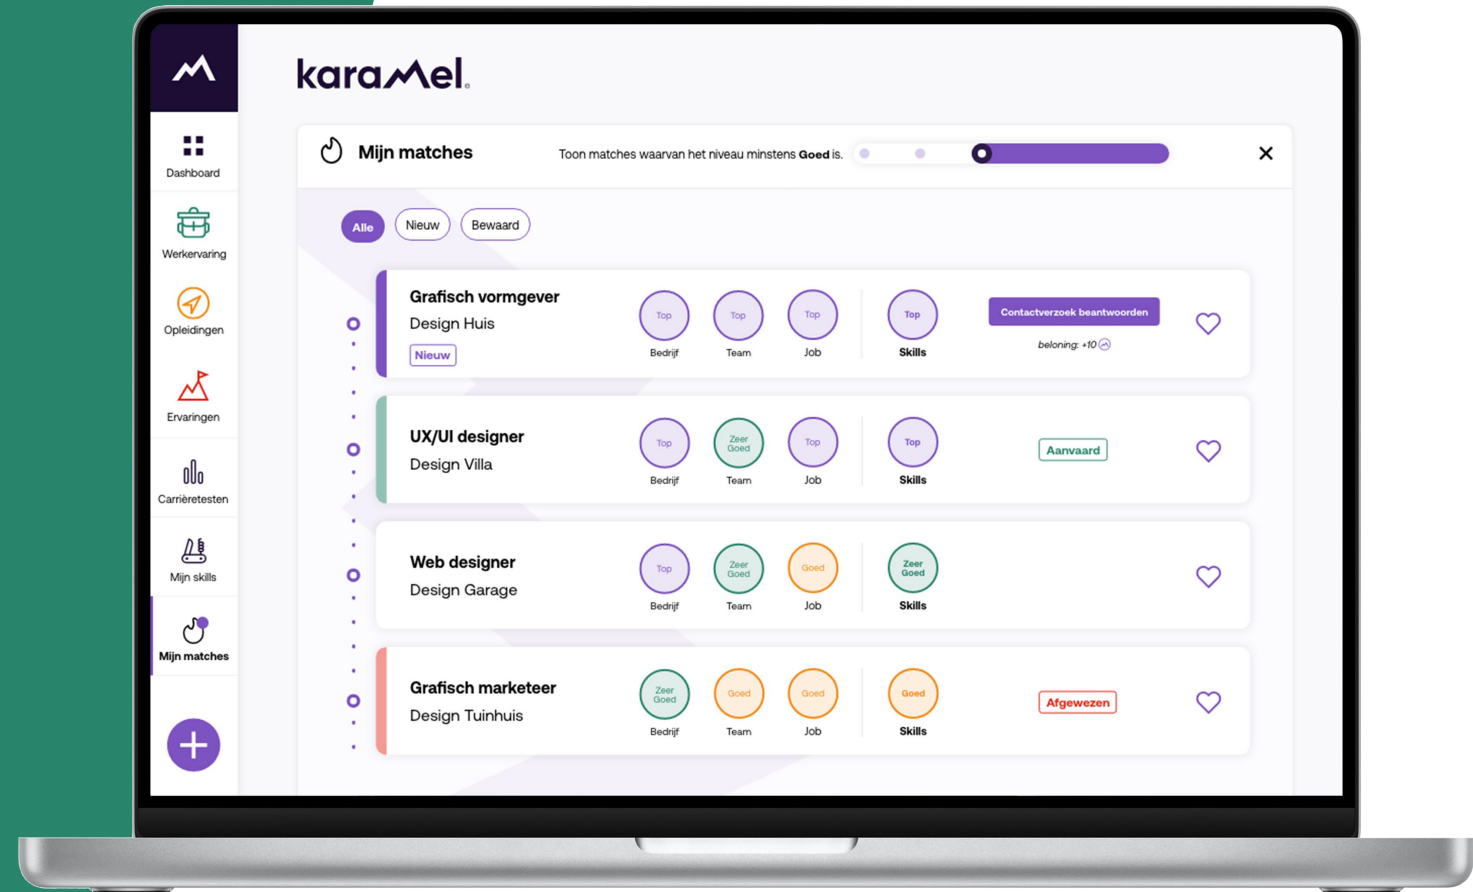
Dashboard

Werkervaring

Opleidingen

Ervaringen

Carrièretesten

Mijn skills

Mijn matches

karaMel.

Mijn matches

Toon matches waarvan het niveau minstens **Goed** is.

×

Alle Nieuw Bewaard

Grafisch vormgever
Design Huis
Nieuw

Top Bedrijf | Top Team | Top Job | Top Skills

Contactverzoek beantwoorden
beloning: +10

UX/UI designer
Design Villa

Top Bedrijf | Zeer Goed Team | Top Job | Top Skills

Aanvaard

Web designer
Design Garage

Top Bedrijf | Zeer Goed Team | Goed Job | Zeer Goed Skills

Grafisch marketeer
Design Tuinhuis

Zeer Goed Bedrijf | Goed Team | Goed Job | Goed Skills

Afgewezen